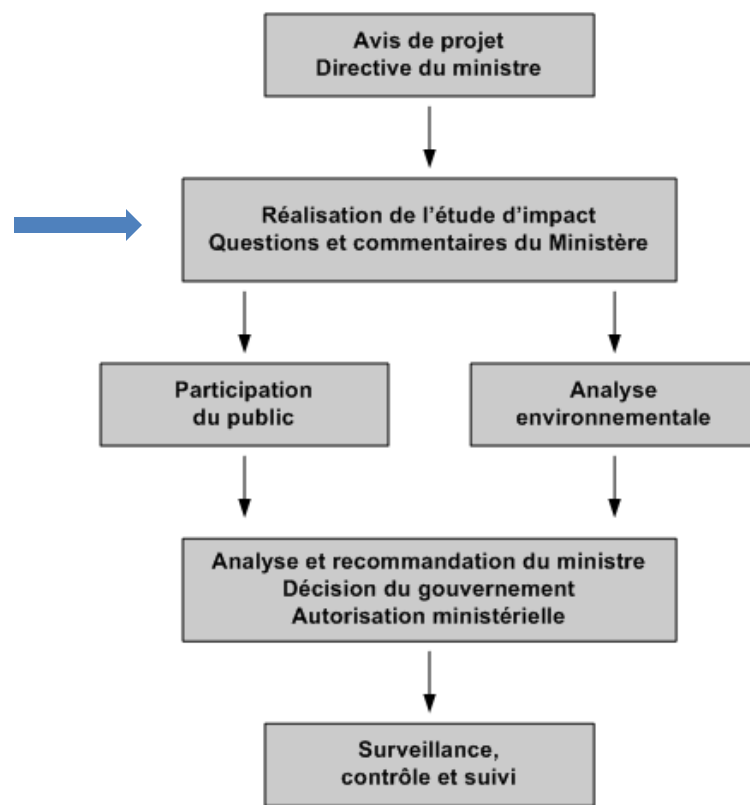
Avis de projet
Directive du ministre

Réalisation de l'étude d'impact
Questions et commentaires du Ministère

Participation
du public

Analyse
environnementale

Analyse et recommandation du ministre
Décision du gouvernement
Autorisation ministérielle

Surveillance,
contrôle et suivi